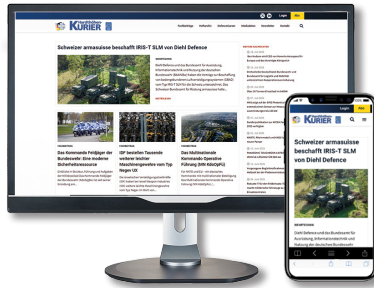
Behörden Spiegel KURIER

Schweizer armasuisse beschafft IRIS-T SLM von Diehl Defence

Das Kommando Feldjäger der Bundeswehr: Eine moderne Sicherheitsressource

ISP bestellen Tausende weiterer leichter Maschinengewehre vom Typ Negev UK

Das Multinationale Kommando Operative Führung (MN KdoOpFü)

Login

KURIER

Schweizer armasuisse beschafft IRIS-T SLM von Diehl Defence

Diehl Defence und die Bundesamt für Ausrüstung, Informationstechnik und Nutzung der Bundeswehr